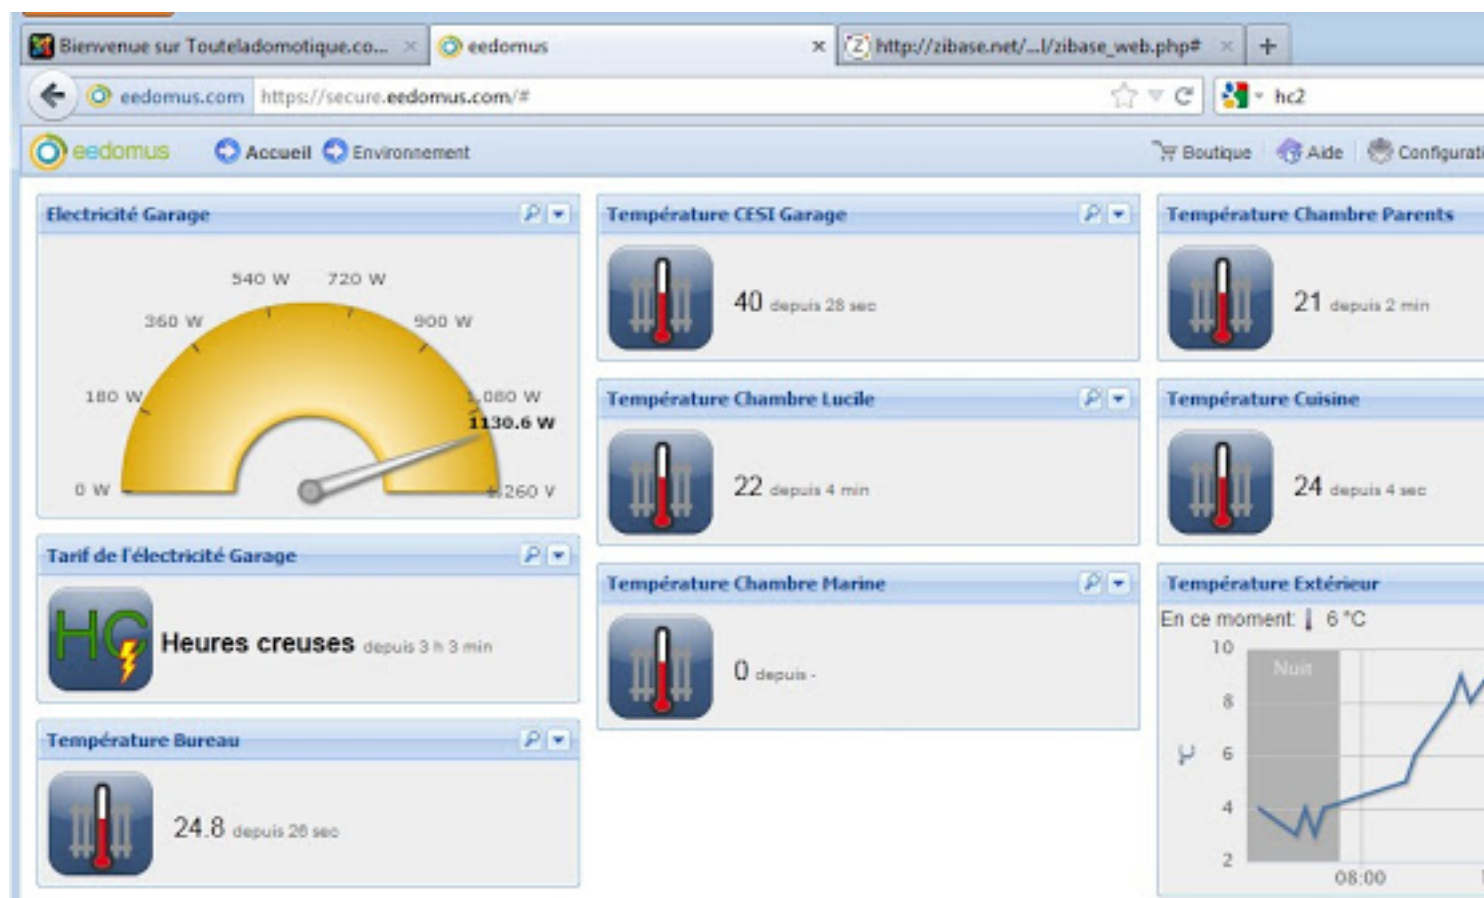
Bienvenue sur Touteladomotique.co... × eedomus × http://zibase.net/...l/zibase_web.php# × +

eedomus.com https://secure.eedomus.com/#

hc2

eedomus Accueil Environnement

Boutique Aide Configurati

Electricité Garage

540 W 720 W
360 W 900 W
180 W 1080 W
1130.6 W
0 W 1260 W

Tarif de l'électricité Garage

HC

Heures creuses depuis 3 h 3 min

Température Bureau

24.8 depuis 28 sec

Température CESI Garage

40 depuis 28 sec

Température Chambre Lucile

22 depuis 4 min

Température Chambre Marine

0 depuis -

Température Chambre Parents

21 depuis 2 min

Température Cuisine

24 depuis 4 sec

Température Extérieur

En ce moment: 6 °C

10
8
6
4
2

Nuit

08:00